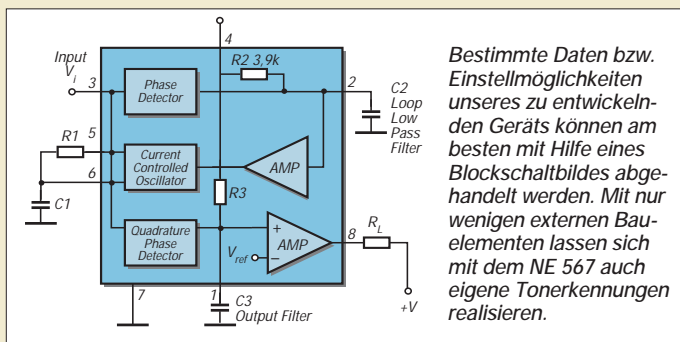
Input
$V_i$
3
Phase Detector
4
R2 3,9k
2
C2 Loop Low Pass Filter
R1
5
Current Controlled Oscillator
6
AMP
C1
R3
Quadrature Phase Detector
+
AMP
$V_{ref}$
–
8
$R_L$
7
1
C3 Output Filter
+V

Bestimmte Daten bzw. Einstellmöglichkeiten unseres zu entwickelnden Geräts können am besten mit Hilfe eines Blockschaltbildes abgehandelt werden. Mit nur wenigen externen Bauelementen lassen sich mit dem NE 567 auch eigene Tonerkennungen realisieren.